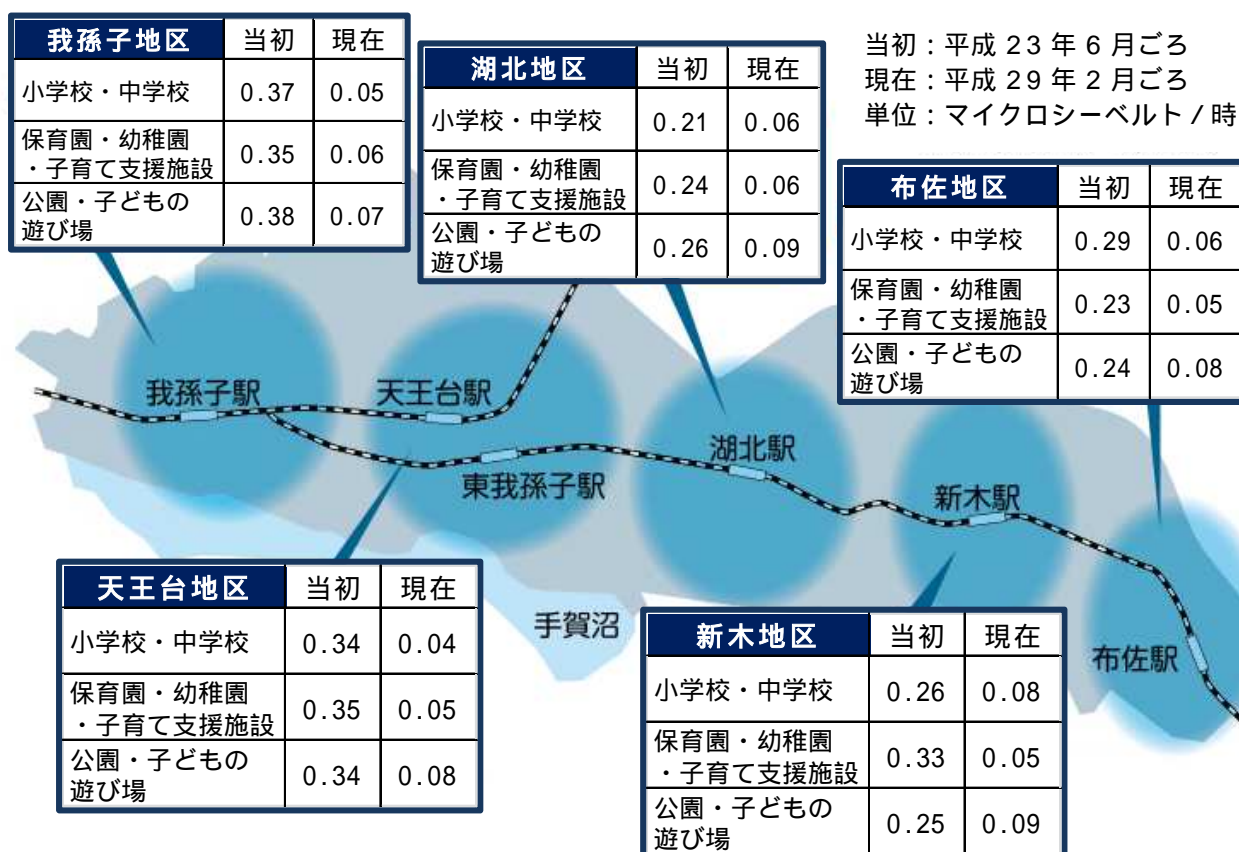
| 我孫子地区 | 当初 | 現在 |
|---|---|---|
| 小学校・中学校 | 0.37 | 0.05 |
| 保育園・幼稚園・子育て支援施設 | 0.35 | 0.06 |
| 公園・子どもの遊び場 | 0.38 | 0.07 |

| 湖北地区 | 当初 | 現在 |
|---|---|---|
| 小学校・中学校 | 0.21 | 0.06 |
| 保育園・幼稚園・子育て支援施設 | 0.24 | 0.06 |
| 公園・子どもの遊び場 | 0.26 | 0.09 |

当初：平成２３年６月ごろ
現在：平成２９年２月ごろ
単位：マイクロシーベルト／時

| 布佐地区 | 当初 | 現在 |
|---|---|---|
| 小学校・中学校 | 0.29 | 0.06 |
| 保育園・幼稚園・子育て支援施設 | 0.23 | 0.05 |
| 公園・子どもの遊び場 | 0.24 | 0.08 |

我孫子駅
天王台駅
湖北駅
東我孫子駅
新木駅
手賀沼
布佐駅

| 天王台地区 | 当初 | 現在 |
|---|---|---|
| 小学校・中学校 | 0.34 | 0.04 |
| 保育園・幼稚園・子育て支援施設 | 0.35 | 0.05 |
| 公園・子どもの遊び場 | 0.34 | 0.08 |

| 新木地区 | 当初 | 現在 |
|---|---|---|
| 小学校・中学校 | 0.26 | 0.08 |
| 保育園・幼稚園・子育て支援施設 | 0.33 | 0.05 |
| 公園・子どもの遊び場 | 0.25 | 0.09 |